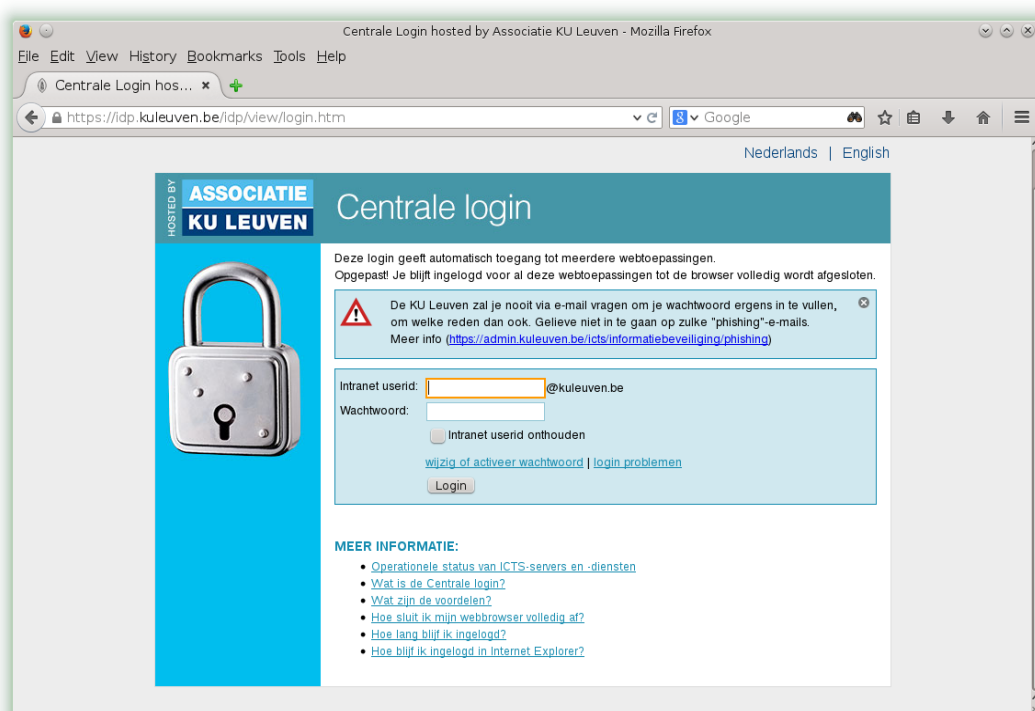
Centrale Login hosted by Associatie KU Leuven - Mozilla Firefox

File Edit View History Bookmarks Tools Help

Centrale Login hos... ×

https://idp.kuleuven.be/idp/view/login.htm

Google

Nederlands | English

HOSTED BY ASSOCIATIE KU LEUVEN

Centrale login

Deze login geeft automatisch toegang tot meerdere webtoepassingen.
Opgepast! Je blijft ingelogd voor al deze webtoepassingen tot de browser volledig wordt afgesloten.

De KU Leuven zal je nooit via e-mail vragen om je wachtwoord ergens in te vullen, om welke reden dan ook. Gelieve niet in te gaan op zulke "phishing"-e-mails. Meer info (https://admin.kuleuven.be/icts/informatiebeveiliging/phishing)

Intranet userid: @kuleuven.be
Wachtwoord:
Intranet userid onthouden
wijzig of activeer wachtwoord | login problemen
Login

MEER INFORMATIE:

- Operationele status van ICTS-servers en -diensten
- Wat is de Centrale login?
- Wat zijn de voordelen?
- Hoe sluit ik mijn webbrowser volledig af?
- Hoe lang blijf ik ingelogd?
- Hoe blijf ik ingelogd in Internet Explorer?